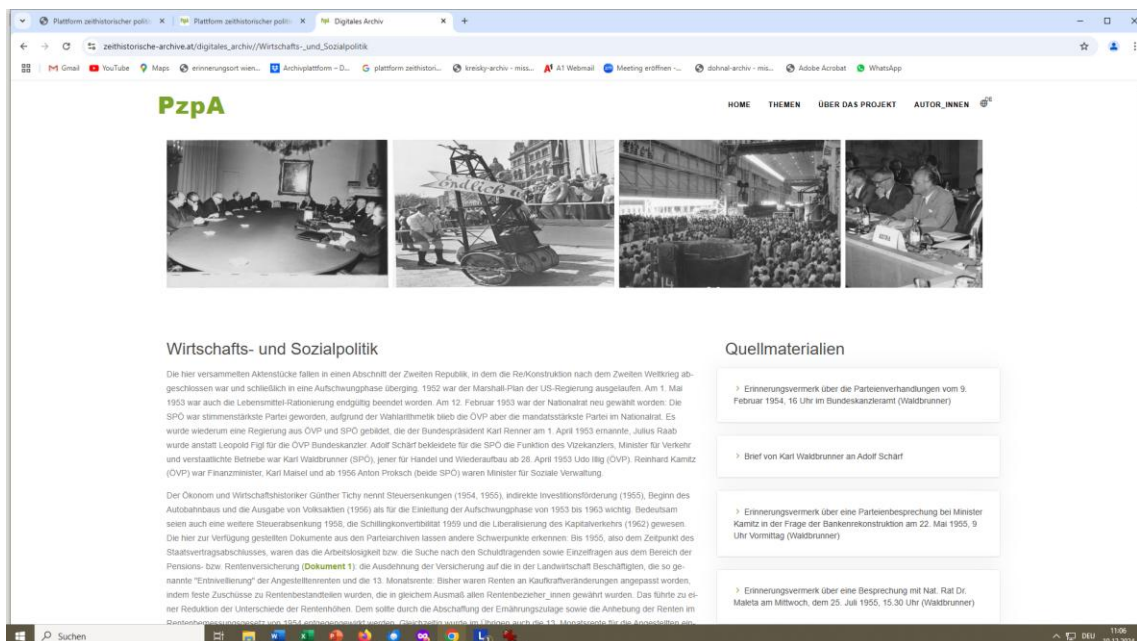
Plattform zeithistorischer politi × | Plattform zeithistorischer politi × | Digitales Archiv × +

zeithistorische-archive.at/digitales_archiv//Wirtschafts-_und_Sozialpolitik

Gmail YouTube Maps erinnerungsort wien... Archivplattform – D... plattform zeithistori... kreisky-archiv - miss... A1 Webmail Meeting eröffnen -... dohnal-archiv - mis... Adobe Acrobat WhatsApp

PzpA

HOME THEMEN ÜBER DAS PROJEKT AUTOR_INNEN

Wirtschafts- und Sozialpolitik

Die hier versammelten Aktenstücke fallen in einen Abschnitt der Zweiten Republik, in dem die Re/Konstruktion nach dem Zweiten Weltkrieg abgeschlossen war und schließlich in eine Aufschwungphase überging. 1952 war der Marshall-Plan der US-Regierung ausgelaufen. Am 1. Mai 1953 war auch die Lebensmittel-Rationierung endgültig beendet worden. Am 12. Februar 1953 war der Nationalrat neu gewählt worden: Die SPÖ war stimmenstärkste Partei geworden, aufgrund der Wahlarithmetik blieb die ÖVP aber die mandatsstärkste Partei im Nationalrat. Es wurde wiederum eine Regierung aus ÖVP und SPÖ gebildet, die der Bundespräsident Karl Renner am 1. April 1953 ernannte. Julius Raab wurde anstatt Leopold Figl für die ÖVP Bundeskanzler. Adolf Schärf bekleidete für die SPÖ die Funktion des Vizekanzlers, Minister für Verkehr und verstaatlichte Betriebe war Karl Waldbrunner (SPÖ), jener für Handel und Wiederaufbau ab 28. April 1953 Udo Illig (ÖVP). Reinhard Kamitz (ÖVP) war Finanzminister, Karl Maisel und ab 1956 Anton Proksch (beide SPÖ) waren Minister für Soziale Verwaltung.

Der Ökonom und Wirtschaftshistoriker Günther Tichy nennt Steuersenkungen (1954, 1955), indirekte Investitionsförderung (1955), Beginn des Autobahnbaus und die Ausgabe von Volksaktien (1956) als für die Einleitung der Aufschwungphase von 1953 bis 1963 wichtig. Bedeutsam seien auch eine weitere Steuerabsenkung 1958, die Schillingkonvertibilität 1959 und die Liberalisierung des Kapitalverkehrs (1962) gewesen. Die hier zur Verfügung gestellten Dokumente aus den Parteiarchiven lassen andere Schwerpunkte erkennen: Bis 1955, also dem Zeitpunkt des Staatsvertragsabschlusses, waren das die Arbeitslosigkeit bzw. die Suche nach den Schuldtragenden sowie Einzelfragen aus dem Bereich der Pensions- bzw. Rentenversicherung (Dokument 1): die Ausdehnung der Versicherung auf die in der Landwirtschaft Beschäftigten, die so genannte "Entnivellierung" der Angestelltenrenten und die 13. Monatsrente: Bisher waren Renten an Kaufkraftveränderungen angepasst worden, indem feste Zuschüsse zu Rentenbestandteilen wurden, die in gleichem Ausmaß allen Rentenbezieher_innen gewährt wurden. Das führte zu einer Reduktion der Unterschiede der Rentenhöhen. Dem sollte durch die Abschaffung der Ernährungszulage sowie die Anhebung der Renten im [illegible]

Quellmaterialien

› Erinnerungsvermerk über die Parteienverhandlungen vom 9. Februar 1954, 16 Uhr im Bundeskanzleramt (Waldbrunner)

› Brief von Karl Waldbrunner an Adolf Schärf

› Erinnerungsvermerk über eine Parteienbesprechung bei Minister Kamitz in der Frage der Bankenrekonstruktion am 22. Mai 1955, 9 Uhr Vormittag (Waldbrunner)

› Erinnerungsvermerk über eine Besprechung mit Nat. Rat Dr. Maleta am Mittwoch, dem 25. Juli 1955, 15.30 Uhr (Waldbrunner)

Suchen

DEU 11:06